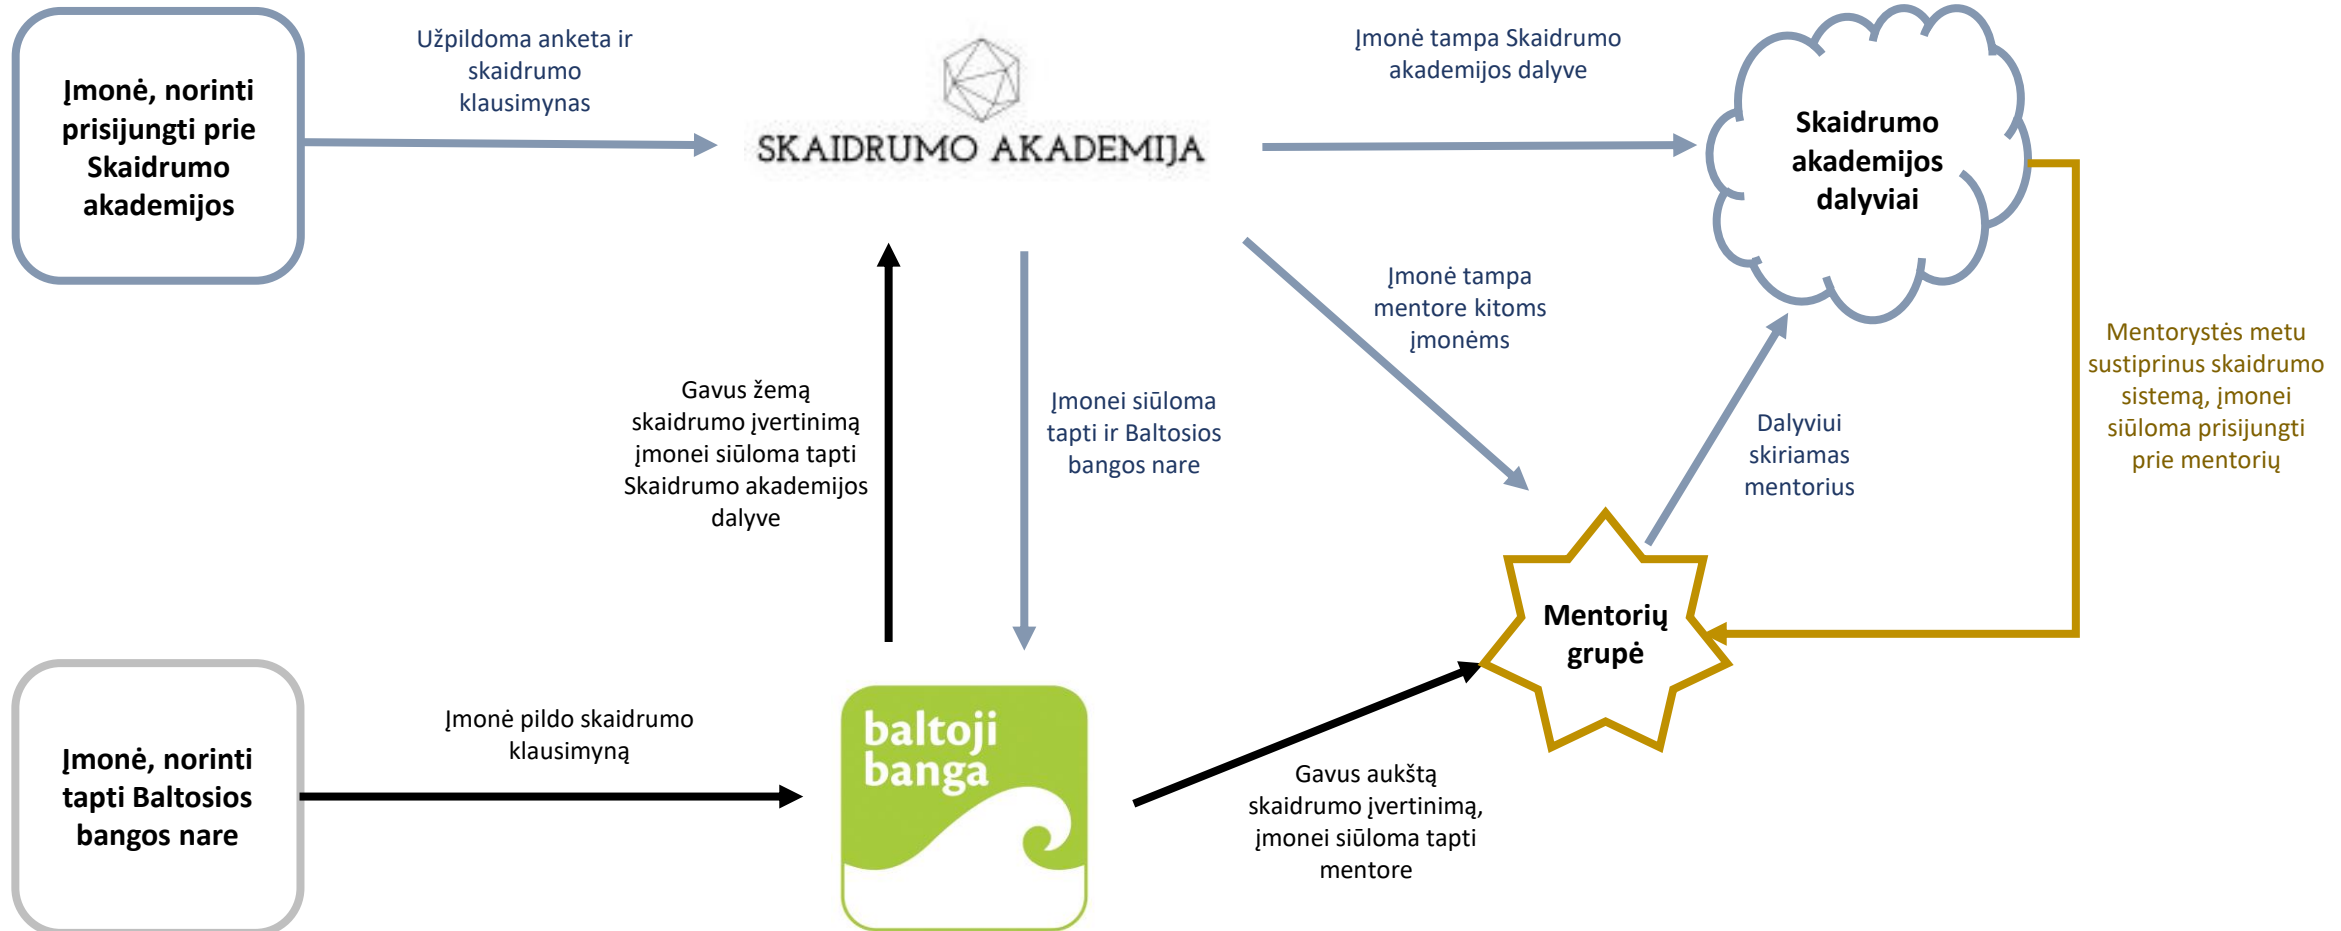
Įmonė, norinti prisijungti prie Skaidrumo akademijos

Užpildoma anketa ir skaidrumo klausimynas

SKAIDRUMO AKADEMIJA

Įmonė tampa Skaidrumo akademijos dalyve

Skaidrumo akademijos dalyviai

Įmonė tampa mentore kitoms įmonėms

Mentorystės metu sustiprinus skaidrumo sistemą, įmonei siūloma prisijungti prie mentorių

Gavus žemą skaidrumo įvertinimą įmonei siūloma tapti Skaidrumo akademijos dalyve

Įmonei siūloma tapti ir Baltosios bangos nare

Dalyviui skiriamas mentorius

Mentorių grupė

Įmonė, norinti tapti Baltosios bangos nare

Įmonė pildo skaidrumo klausimyną

baltoji banga

Gavus aukštą skaidrumo įvertinimą, įmonei siūloma tapti mentore